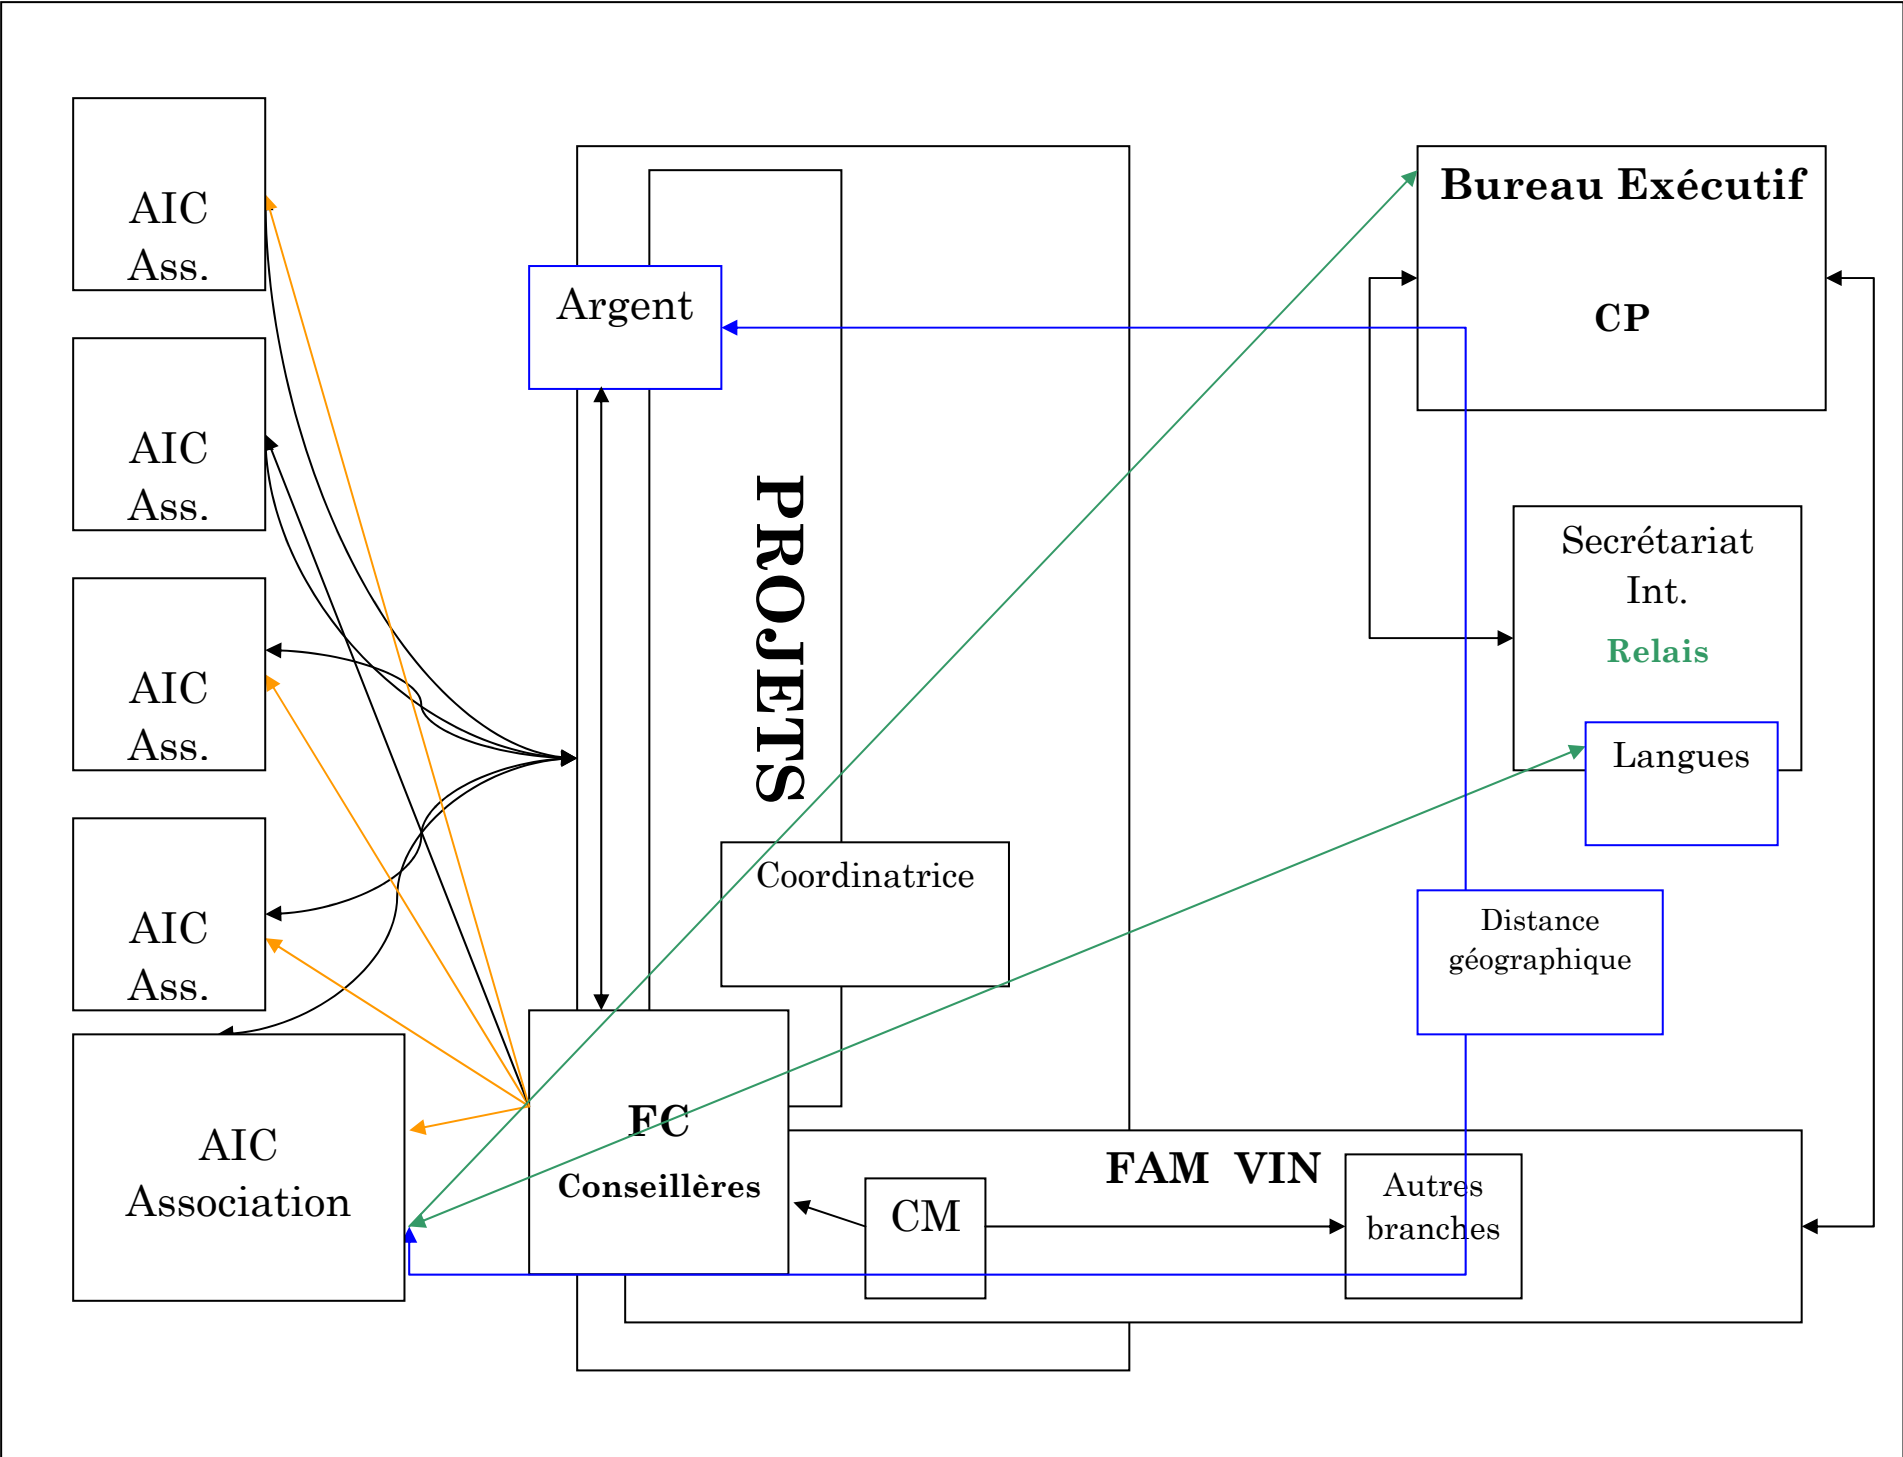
AIC Ass.

AIC Ass.

AIC Ass.

AIC Ass.

AIC Association

Argent

PROJETS

Coordinatrice

FC

Conseillères

CM

FAM VIN

Autres branches

Bureau Exécutif

CP

Secrétariat Int.

Relais

Langues

Distance géographique